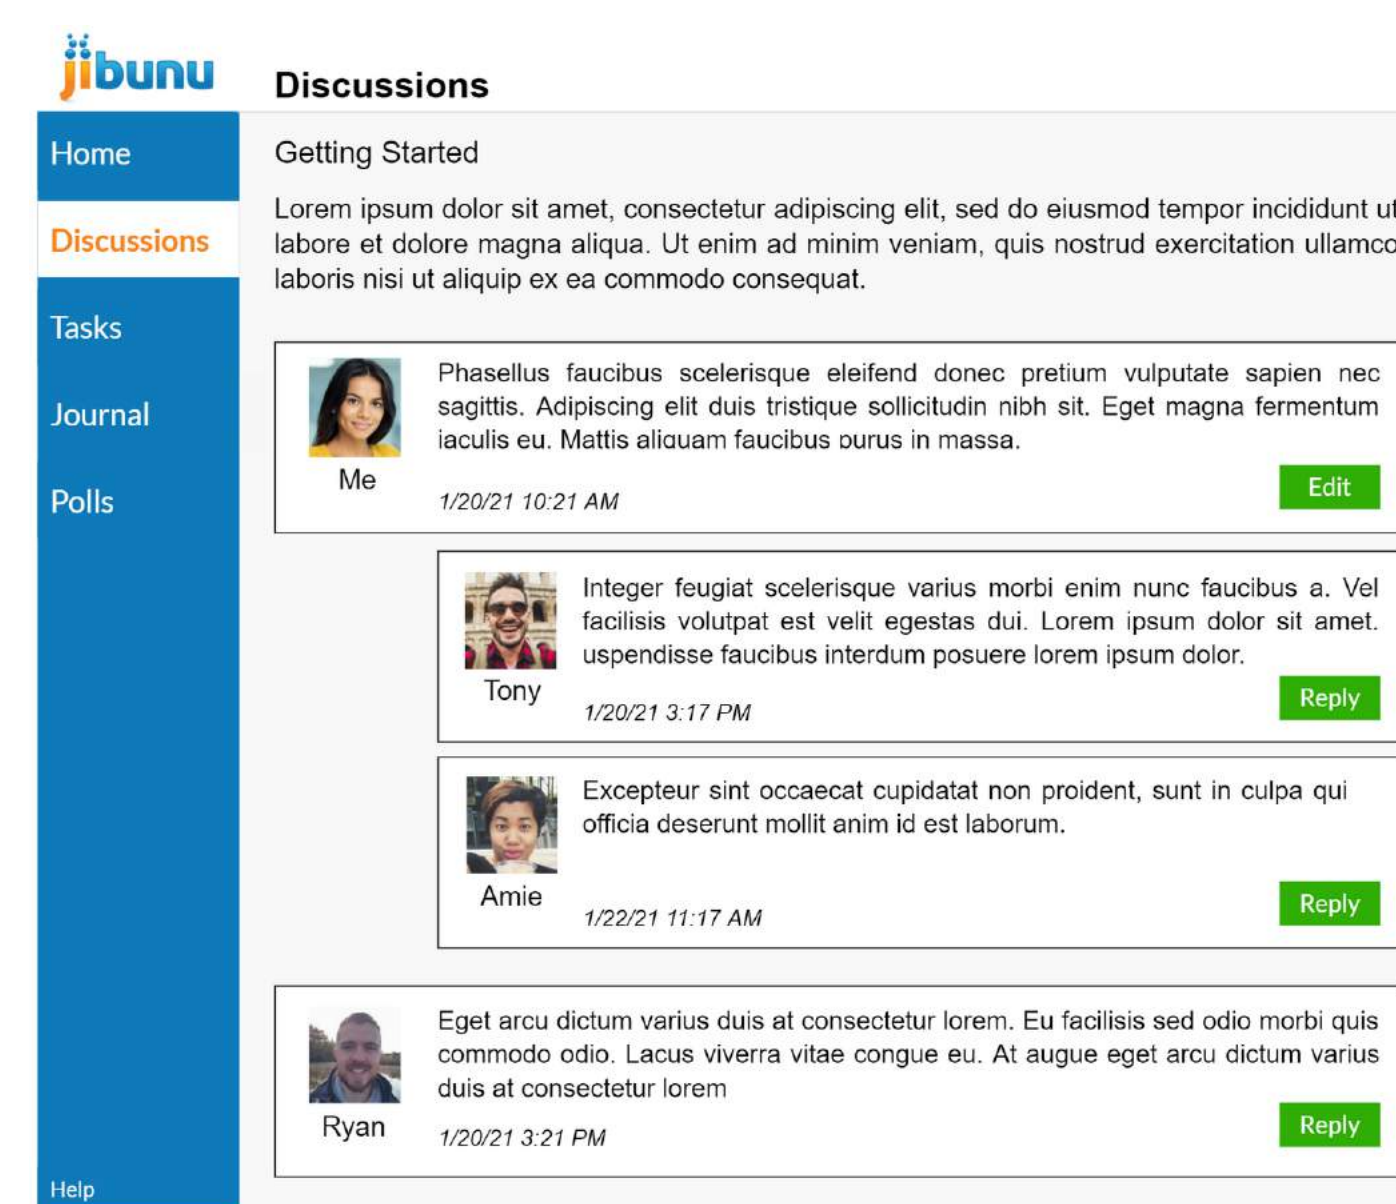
jibunu

Discussions

Home

Discussions

Tasks

Journal

Polls

Getting Started

Lorem ipsum dolor sit amet, consectetur adipiscing elit, sed do eiusmod tempor incididunt ut labore et dolore magna aliqua. Ut enim ad minim veniam, quis nostrud exercitation ullamco laboris nisi ut aliquip ex ea commodo consequat.

Me

Phasellus faucibus scelerisque eleifend donec pretium vulputate sapien nec sagittis. Adipiscing elit duis tristique sollicitudin nibh sit. Eget magna fermentum iaculis eu. Mattis aliquam faucibus purus in massa.

1/20/21 10:21 AM

Edit

Tony

Integer feugiat scelerisque varius morbi enim nunc faucibus a. Vel facilisis volutpat est velit egestas dui. Lorem ipsum dolor sit amet. uspendisse faucibus interdum posuere lorem ipsum dolor.

1/20/21 3:17 PM

Reply

Amie

Excepteur sint occaecat cupidatat non proident, sunt in culpa qui officia deserunt mollit anim id est laborum.

1/22/21 11:17 AM

Reply

Ryan

Eget arcu dictum varius duis at consectetur lorem. Eu facilisis sed odio morbi quis commodo odio. Lacus viverra vitae congue eu. At augue eget arcu dictum varius duis at consectetur lorem

1/20/21 3:21 PM

Reply

Help